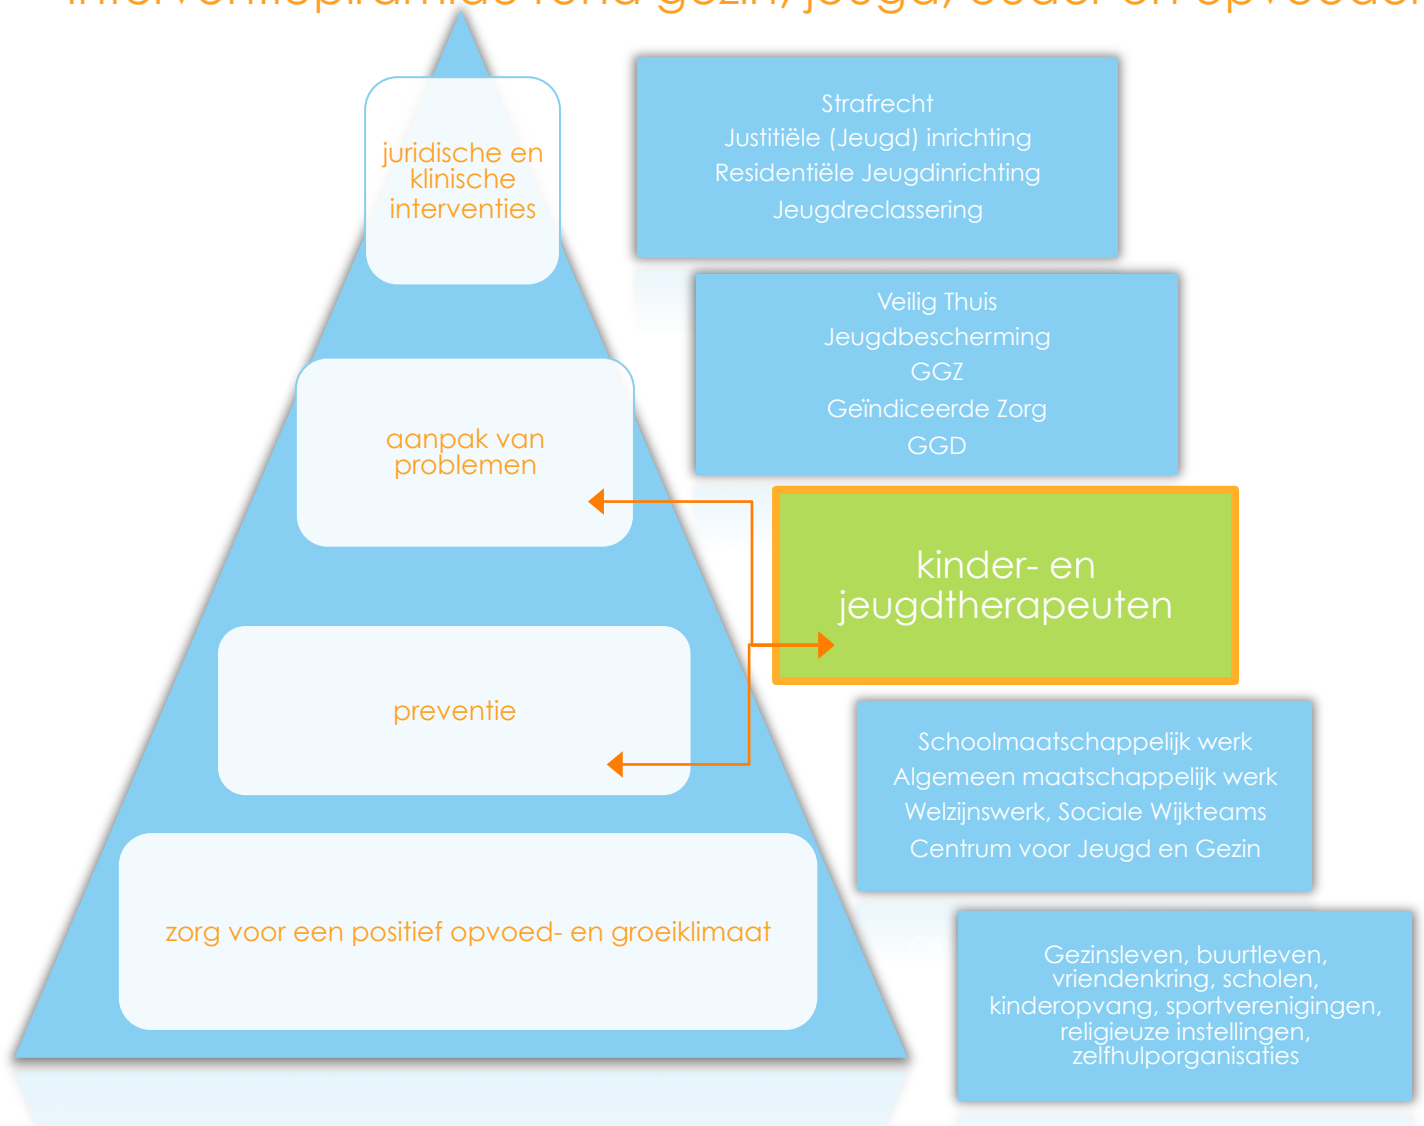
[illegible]

juridische en klinische interventies

aanpak van problemen

preventie

zorg voor een positief opvoed- en groeiklimaat

Strafrecht
Justitiële (Jeugd) inrichting
Residentiële Jeugdinrichting
Jeugdreclassering

Veilig Thuis
Jeugdbescherming
GGZ
Geïndiceerde Zorg
GGD

kinder- en jeugdtherapeuten

Schoolmaatschappelijk werk
Algemeen maatschappelijk werk
Welzijnswerk, Sociale Wijkteams
Centrum voor Jeugd en Gezin

Gezinsleven, buurtleven, vriendenkring, scholen, kinderopvang, sportverenigingen, religieuze instellingen, zelfhulporganisaties